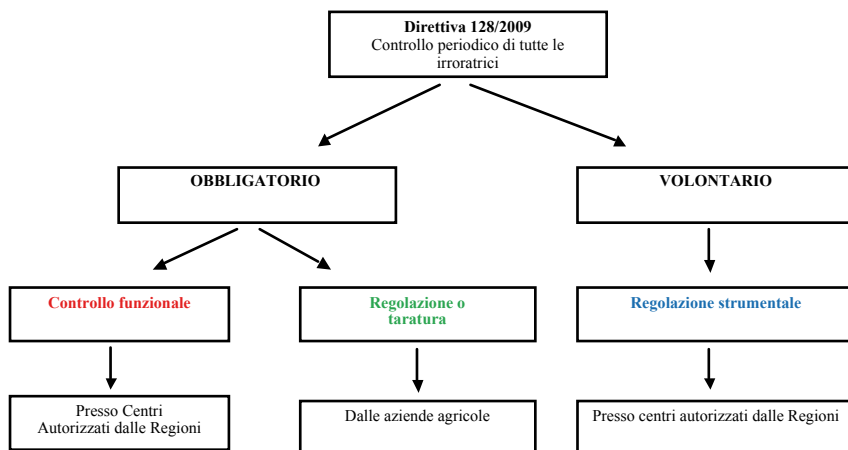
Direttiva 128/2009
Controllo periodico di tutte le irroratrici

OBBLIGATORIO

VOLONTARIO

Controllo funzionale

Regolazione o taratura

Regolazione strumentale

Presso Centri Autorizzati dalle Regioni

Dalle aziende agricole

Presso centri autorizzati dalle Regioni